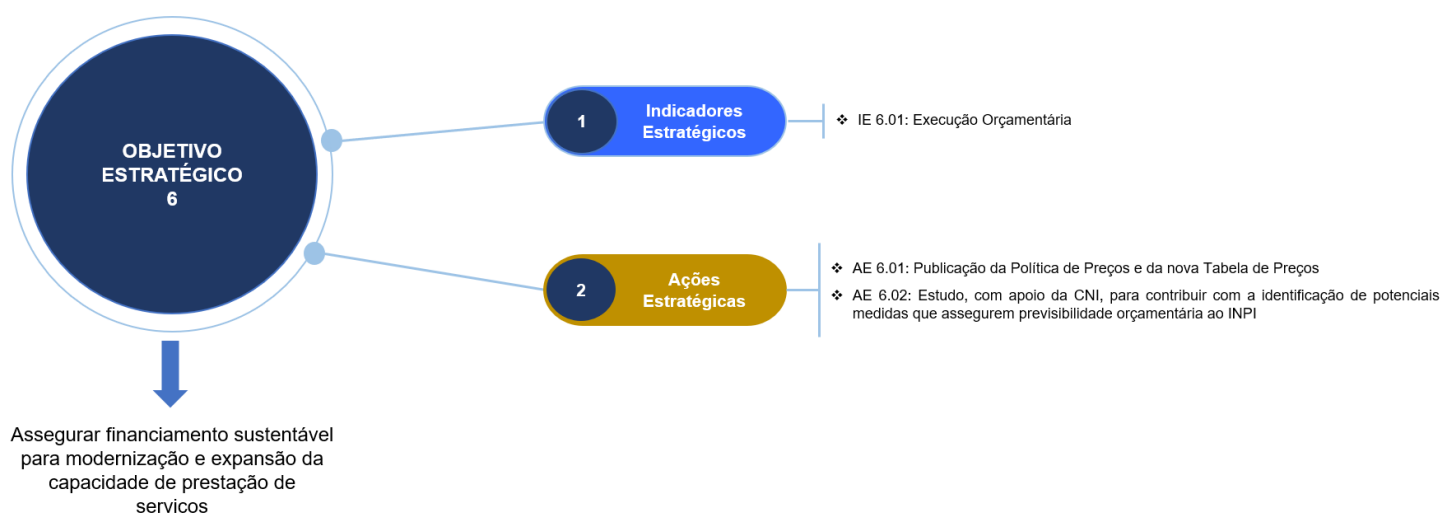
OBJETIVO ESTRATÉGICO 6

Assegurar financiamento sustentável para modernização e expansão da capacidade de prestação de servicos

1 Indicadores Estratégicos

❖ IE 6.01: Execução Orçamentária

2 Ações Estratégicas

❖ AE 6.01: Publicação da Política de Preços e da nova Tabela de Preços

❖ AE 6.02: Estudo, com apoio da CNI, para contribuir com a identificação de potenciais medidas que assegurem previsibilidade orçamentária ao INPI